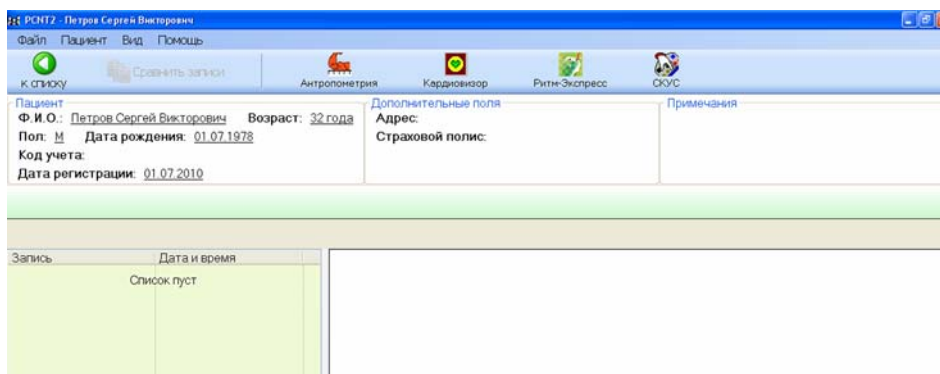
PCNT2 - Петров Сергей Викторович

Файл Пациент Вид Помощь

К списку
Сравнить записи
Антропометрия
Кардиовизор
Ритм-Экспресс
СКУС

Пациент
Ф.И.О.: Петров Сергей Викторович Возраст: 32 года
Пол: М Дата рождения: 01.07.1978
Код учета:
Дата регистрации: 01.07.2010

Дополнительные поля
Адрес:
Страховой полис:

Примечания

Запись
Дата и время
Список пуст